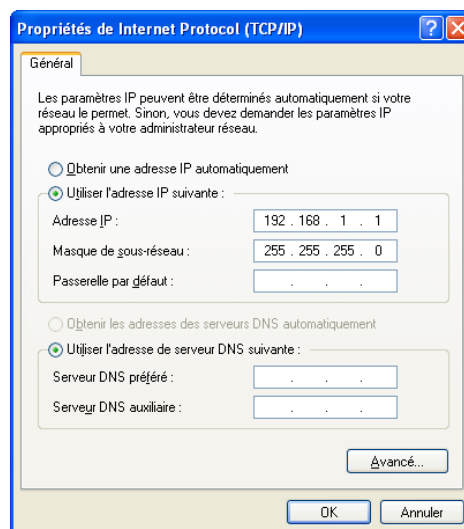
Propriétés de Internet Protocol (TCP/IP)

Général

Les paramètres IP peuvent être déterminés automatiquement si votre réseau le permet. Sinon, vous devez demander les paramètres IP appropriés à votre administrateur réseau.

Obtenir une adresse IP automatiquement

Utiliser l'adresse IP suivante :

Adresse IP : 192 . 168 . 1 . 1

Masque de sous-réseau : 255 . 255 . 255 . 0

Passerelle par défaut : . . .

Obtenir les adresses des serveurs DNS automatiquement

Utiliser l'adresse de serveur DNS suivante :

Serveur DNS préféré : . . .

Serveur DNS auxiliaire : . . .

Avancé...

OK Annuler